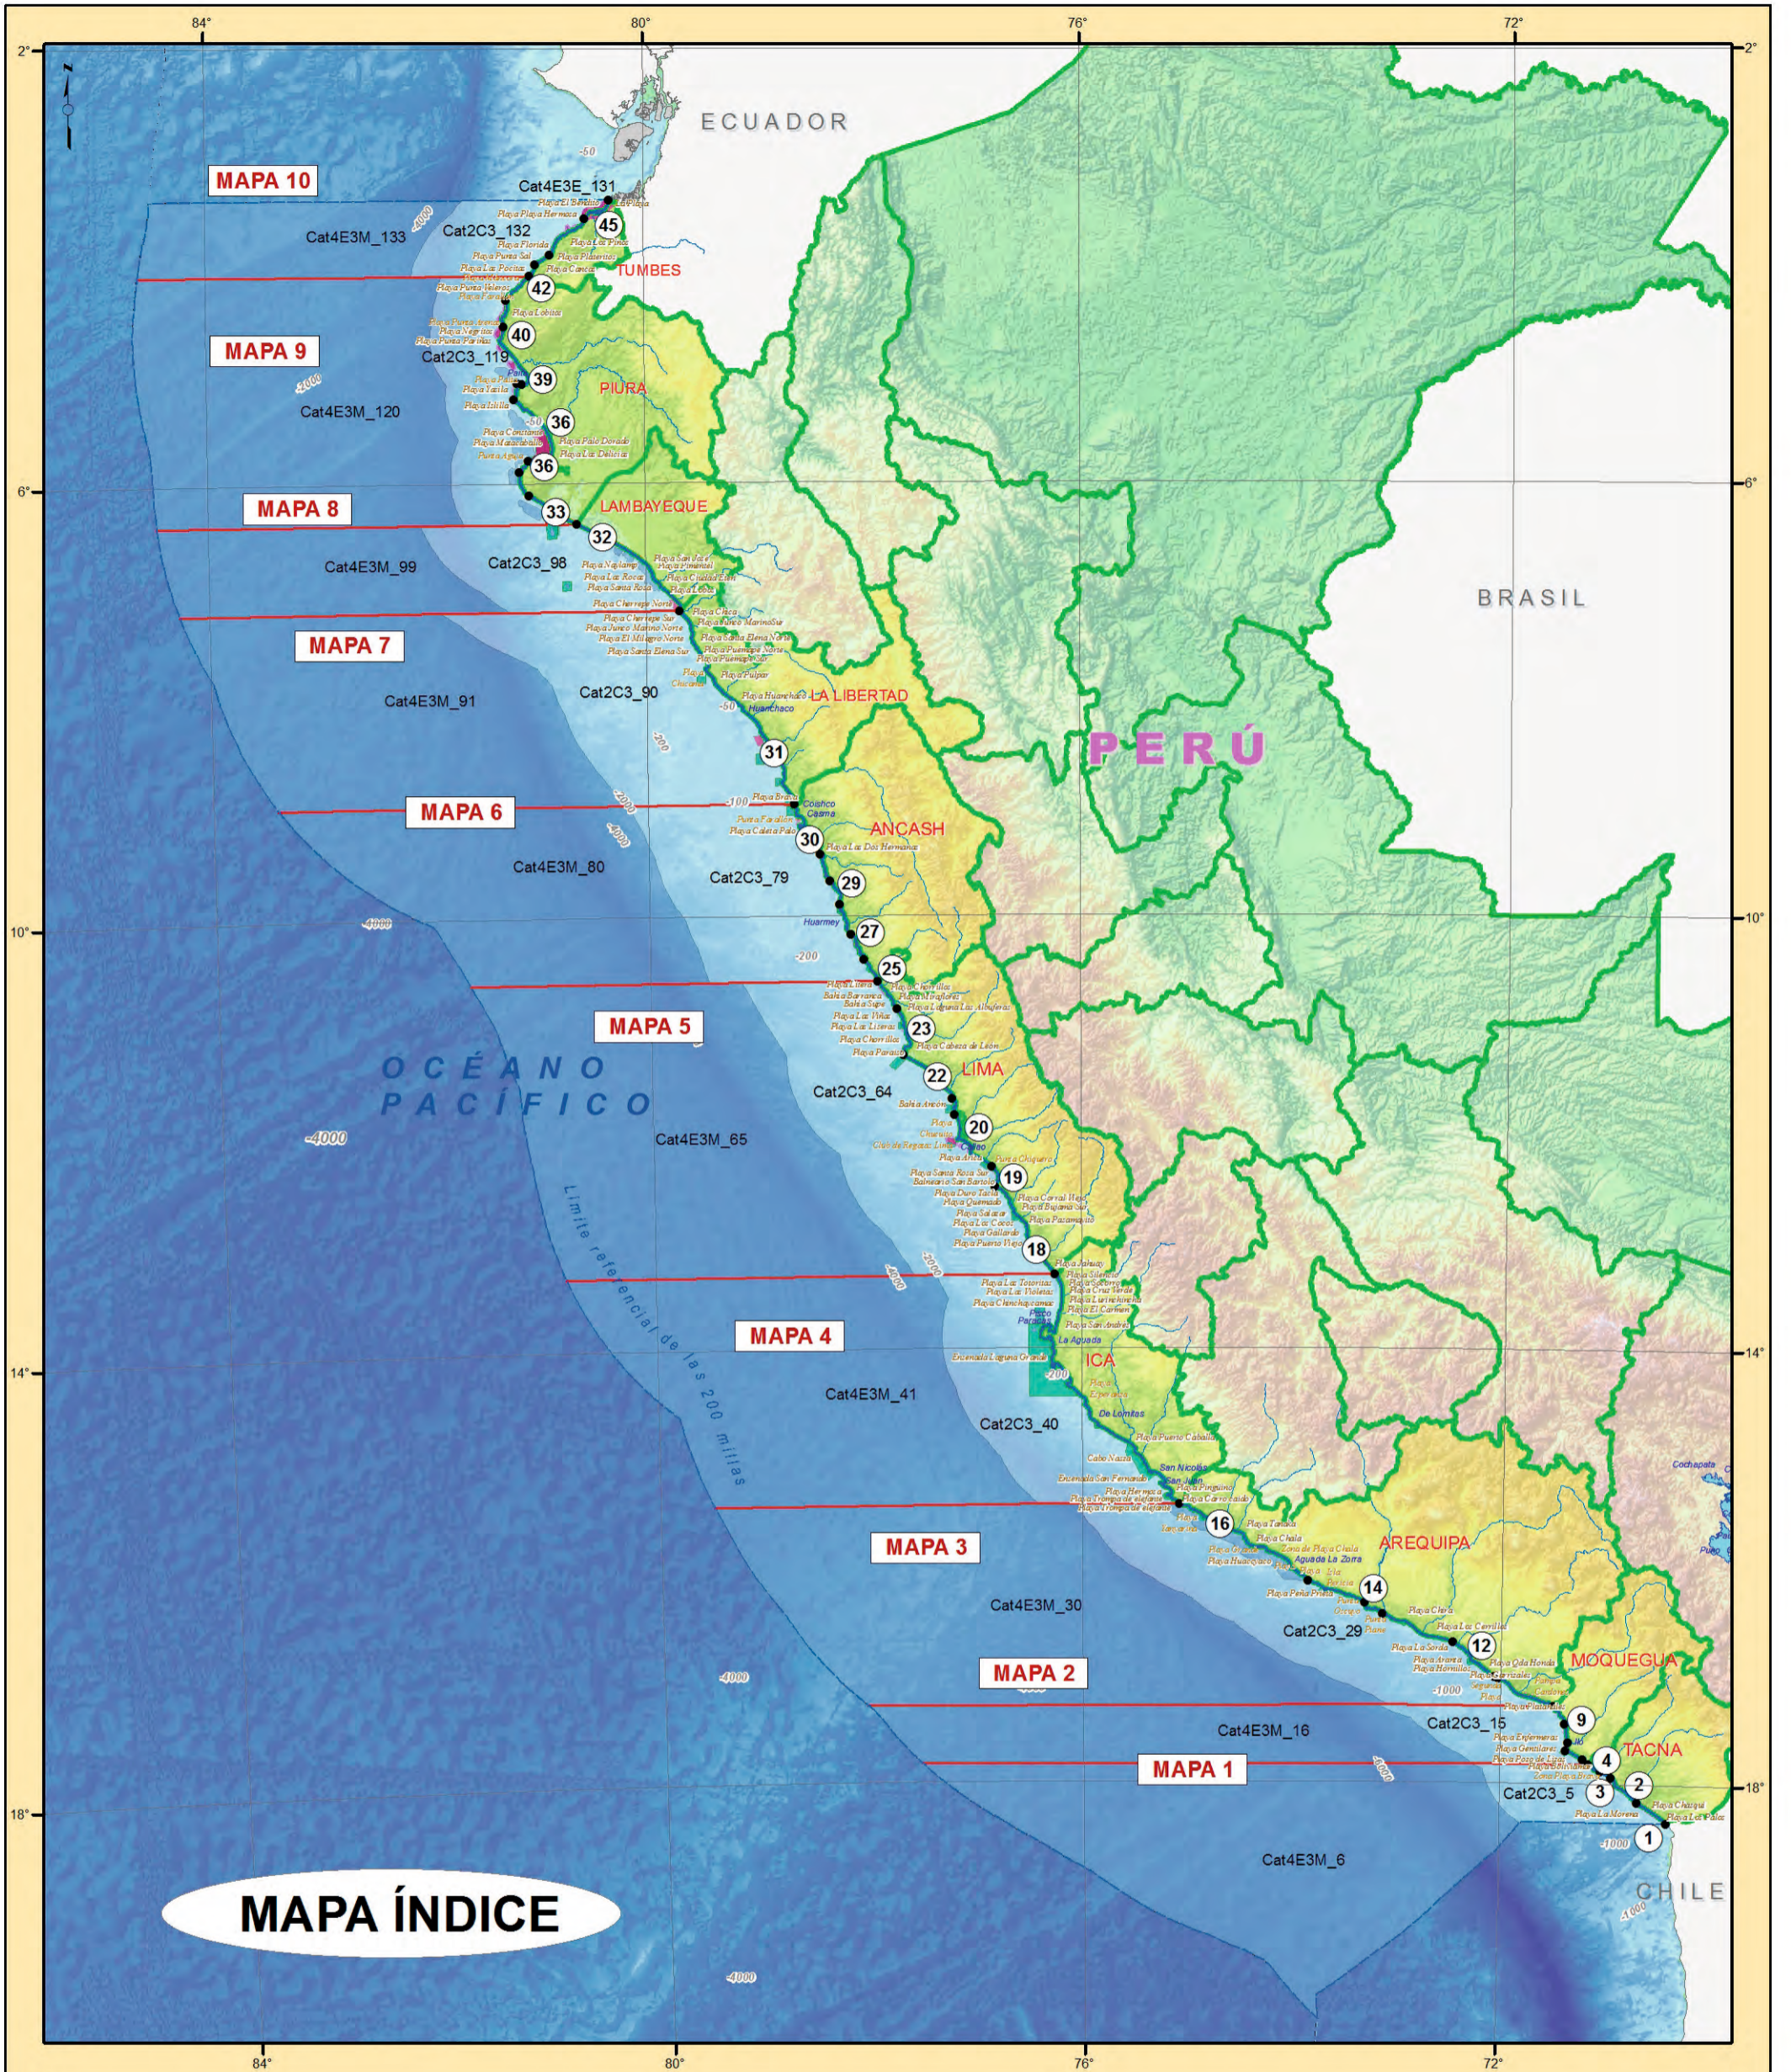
84°
80°
76°
72°
2°
2°
6°
6°
10°
10°
14°
14°
18°
18°
84°
80°
76°
72°

ECUADOR
BRASIL
PERÚ
CHILE

MAPA 10
MAPA 9
MAPA 8
MAPA 7
MAPA 6
MAPA 5
MAPA 4
MAPA 3
MAPA 2
MAPA 1

Cat4E3E_131
Cat4E3M_133
Cat2C3_132
Cat2C3_119
Cat4E3M_120
Cat2C3_98
Cat4E3M_99
Cat2C3_90
Cat4E3M_91
Cat4E3M_80
Cat2C3_79
Cat2C3_64
Cat4E3M_65
Cat4E3M_41
Cat2C3_40
Cat4E3M_30
Cat2C3_29
Cat2C3_15
Cat4E3M_16
Cat2C3_5
Cat4E3M_6

TUMBES
PIURA
LAMBAYEQUE
LA LIBERTAD
ANCASH
LIMA
ICA
AREQUIPA
MOQUEGUA
TACNA

45
42
40
39
36
36
33
32
31
30
29
27
25
23
22
20
19
18
16
14
12
9
4
2
3
1

OCÉANO PACÍFICO

Límite referencial de las 200 millas

-50
-4000
-4000
-200
-2000
-4000
-4000
-100
-200
-2000
-4000
-200
-4000
-1000
-4000
-1000
-1000
-4000

Huanchaco
Chimbote
Casma
Huarmey
Callao
Paracas
San Nicolás
De Lomitas
Cochapata

MAPA ÍNDICE